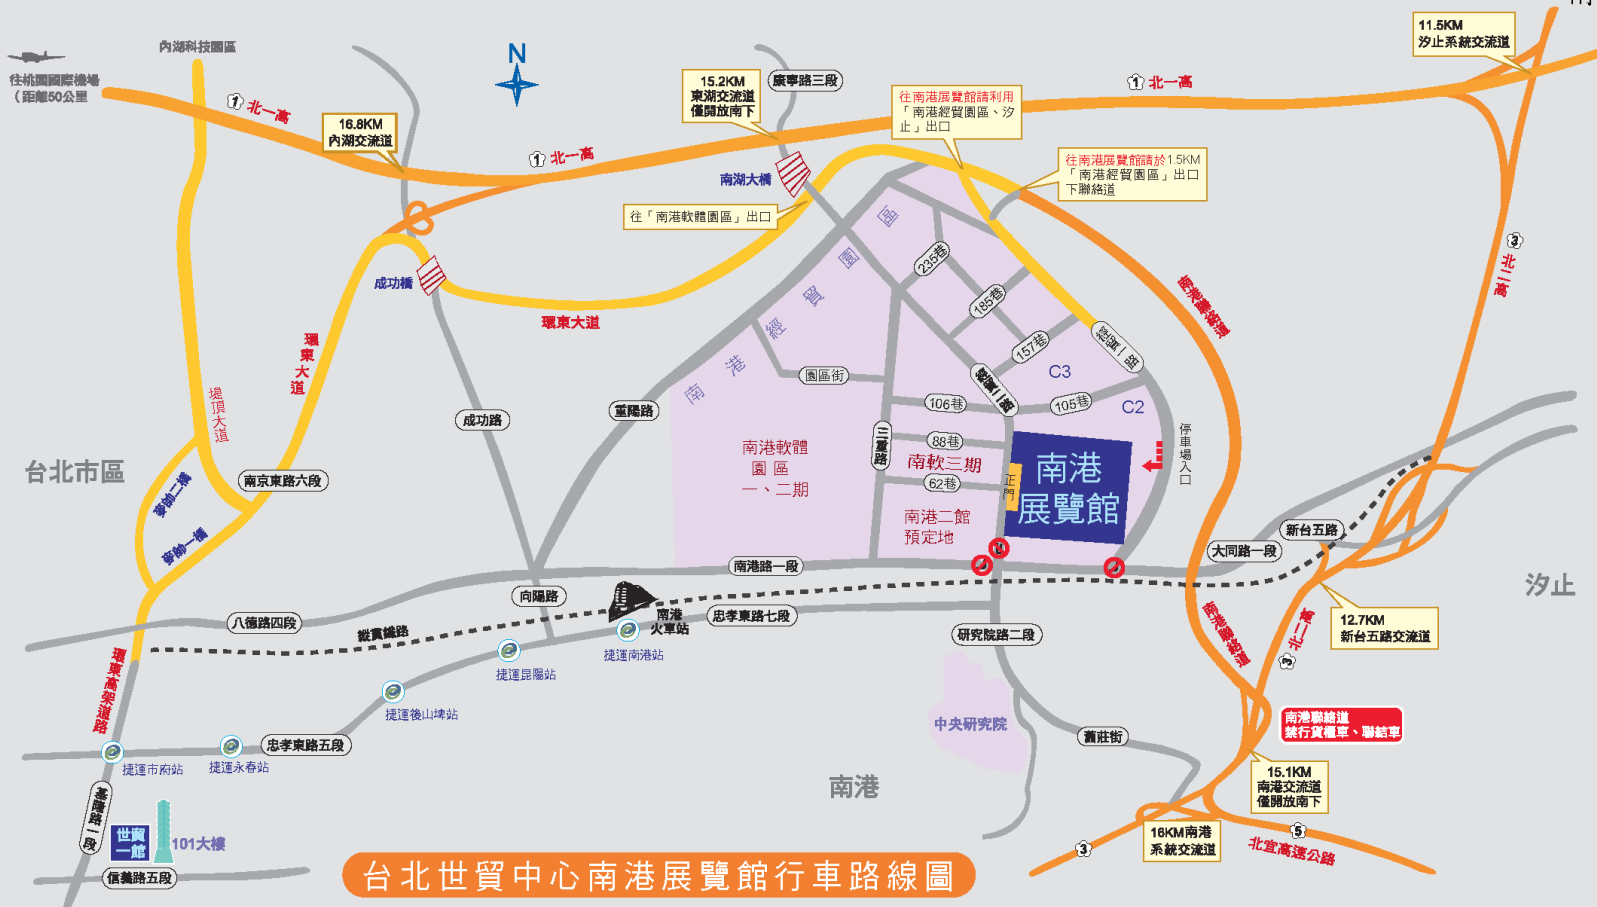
往桃園國際機場
（距離50公里

內湖科技園區

N

① 北一高

16.8KM
內湖交流道

① 北一高

15.2KM
東湖交流道
僅開放南下

康寧路三段

南湖大橋

往「南港軟體園區」出口

往南港展覽館請利用「南港經貿園區、汐止」出口

① 北一高

往南港展覽館請於1.5KM「南港經貿園區」出口下聯絡道

11.5KM
汐止系統交流道

③ 北二高

成功橋

環東大道

環東大道

堤頂大道

台北市區

南京東路六段

成功路

重陽路

南港經貿園區

235巷

185巷

157巷

經貿二路

園區街

經貿二路

C3

C2

106巷

105巷

88巷

三重路

南港軟體園區一、二期

南軟三期

62巷

南港展覽館

正門

停車場入口

南港二館預定地

南港聯絡道

新台五路

大同路一段

汐止

南港路一段

八德路四段

縱貫鐵路

向陽路

南港火車站

忠孝東路七段

研究院路二段

捷運南港站

捷運昆陽站

捷運後山埤站

忠孝東路五段

捷運市府站

捷運永春站

環東高架道路

基隆路一段

世貿一館

101大樓

信義路五段

中央研究院

舊莊街

南港

南港聯絡道

③ 北二高

12.7KM
新台五路交流道

南港聯絡道
禁行貨櫃車、聯結車

15.1KM
南港交流道
僅開放南下

16KM南港系統交流道

③

⑤ 北宜高速公路

台北世貿中心南港展覽館行車路線圖